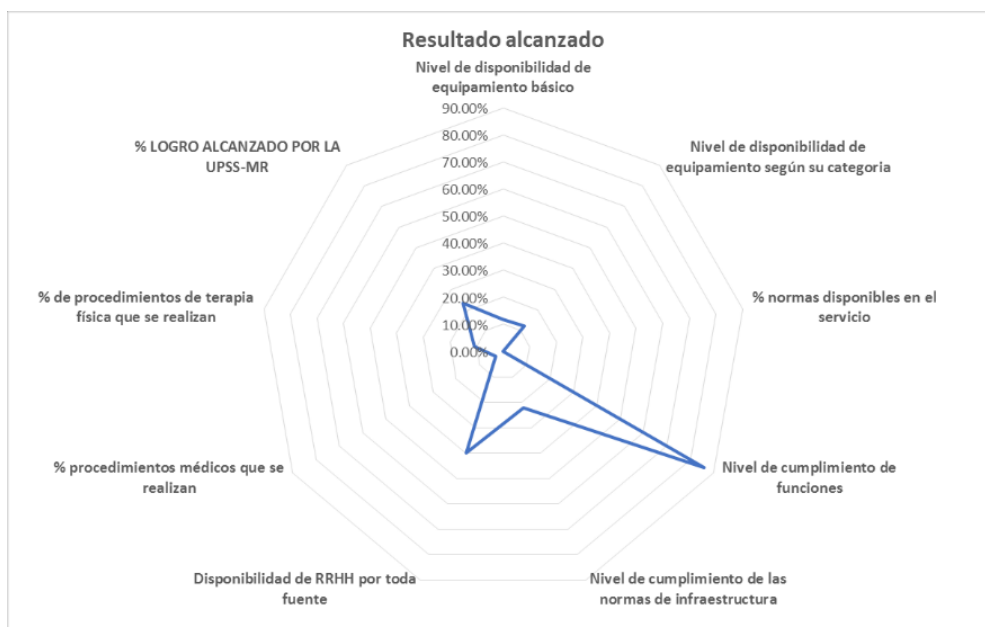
Resultado alcanzado

Nivel de disponibilidad de equipamiento básico

90.00%
80.00%
70.00%
60.00%
50.00%
40.00%
30.00%
20.00%
10.00%
0.00%

Nivel de disponibilidad de equipamiento según su categoria

% normas disponibles en el servicio

Nivel de cumplimiento de funciones

Nivel de cumplimiento de las normas de infraestructura

Disponibilidad de RRHH por toda fuente

% procedimientos médicos que se realizan

% de procedimientos de terapia física que se realizan

% LOGRO ALCANZADO POR LA UPSS-MR